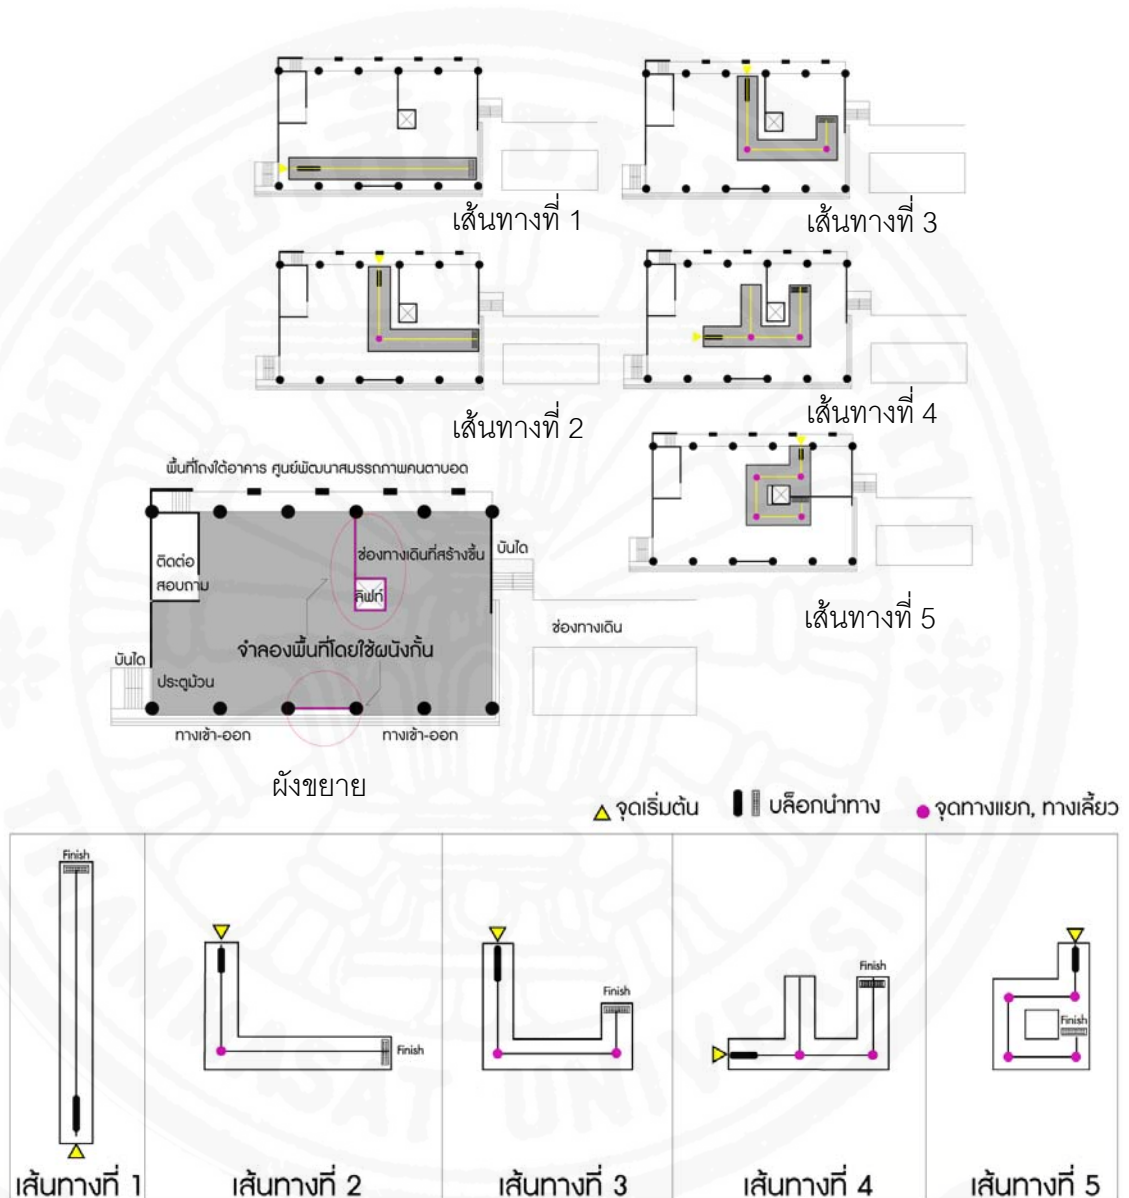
เส้นทางที่ 1

เส้นทางที่ 3

เส้นทางที่ 2

เส้นทางที่ 4

พื้นที่ใต้อาคาร ศูนย์พัฒนาสมรรถภาพคนตาบอด

ติดต่อสอบถาม

ช่องทางเดินที่สร้างขึ้น

ลิฟท์

บันได

จำลองพื้นที่โดยใช้ผนังกั้น

บันได

ประตูม้วน

ทางเข้า-ออก

ทางเข้า-ออก

ช่องทางเดิน

เส้นทางที่ 5

ผังขยาย

จุดเริ่มต้น บล็อกนำทาง จุดทางแยก, ทางเลี้ยว

| Finish | Finish | Finish | Finish | Finish |
|---|---|---|---|---|
| เส้นทางที่ 1 | เส้นทางที่ 2 | เส้นทางที่ 3 | เส้นทางที่ 4 | เส้นทางที่ 5 |